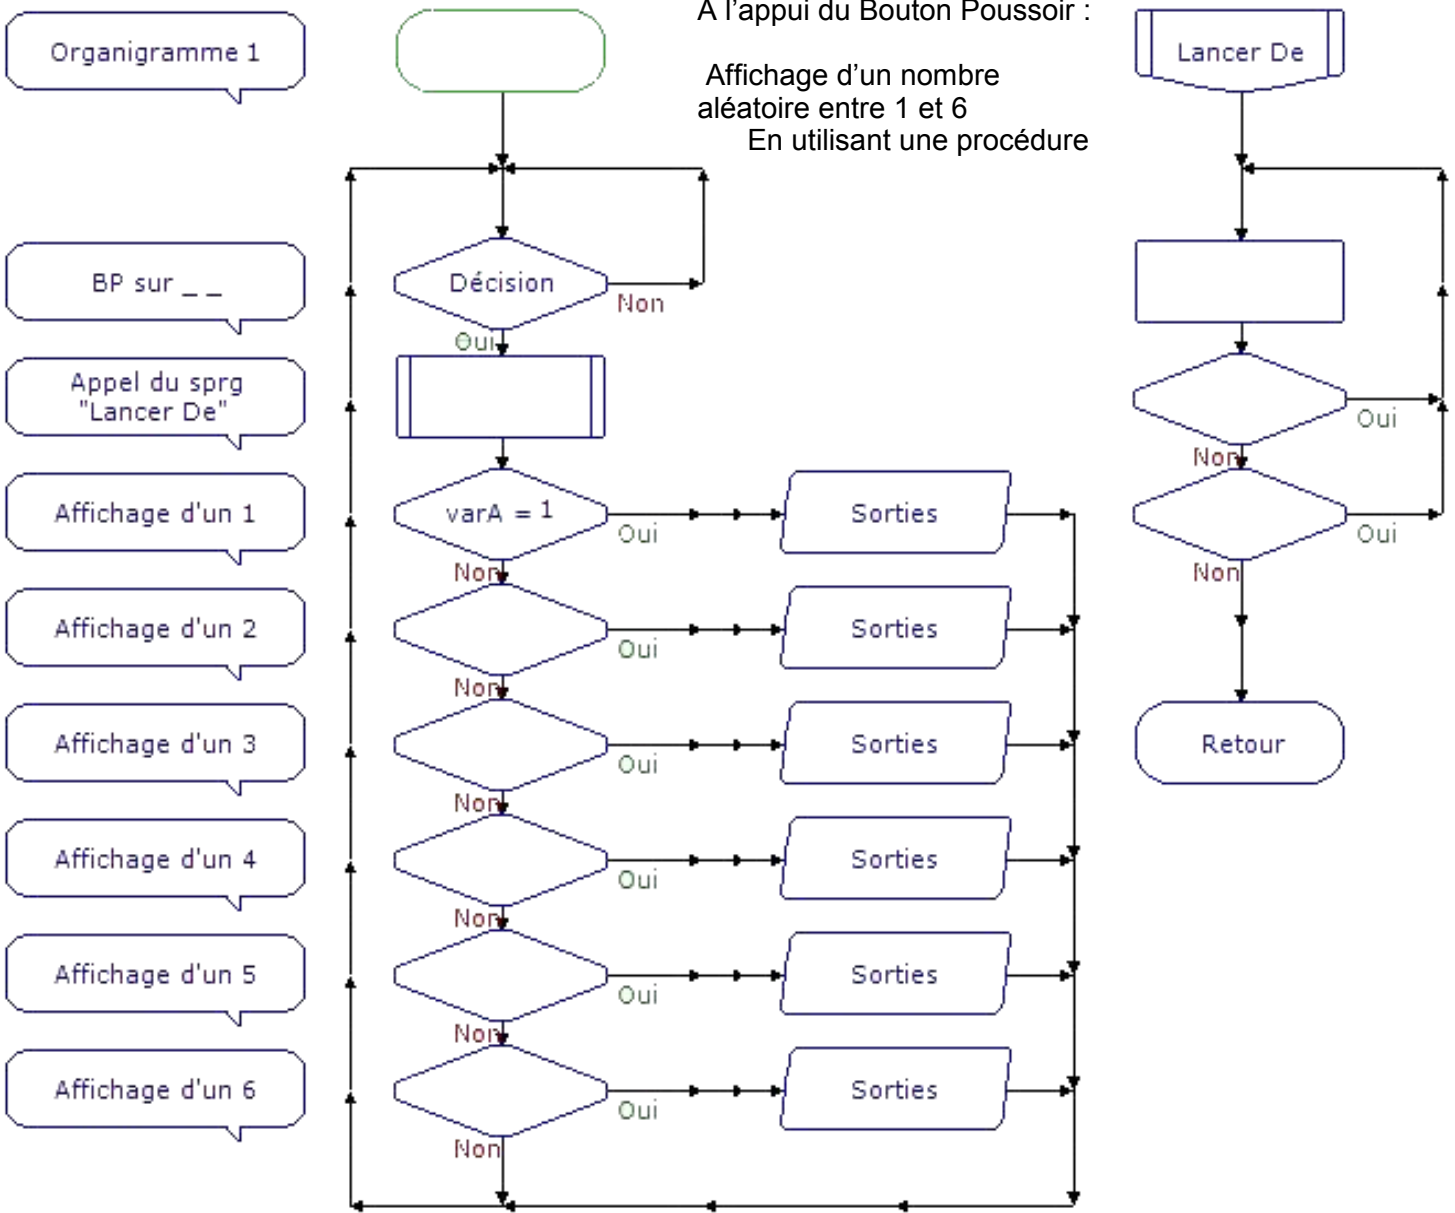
Organigramme 1

A l'appui du Bouton Poussoir :

Affichage d'un nombre aléatoire entre 1 et 6
En utilisant une procédure

Lancer De

BP sur _ _

Décision

Non

Oui

Appel du sprg "Lancer De"

Affichage d'un 1

varA = 1

Oui

Sorties

Non

Affichage d'un 2

Oui

Sorties

Non

Affichage d'un 3

Oui

Sorties

Non

Affichage d'un 4

Oui

Sorties

Non

Affichage d'un 5

Oui

Sorties

Non

Affichage d'un 6

Oui

Sorties

Non

Oui

Non

Oui

Non

Retour